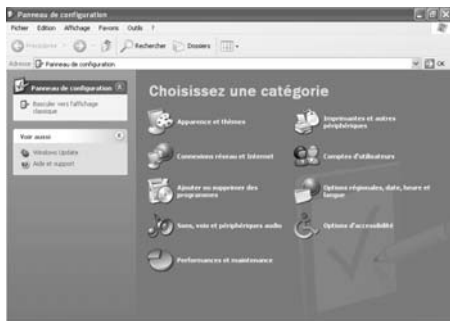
Panneau de configuration

Fichier Edition Affichage Favoris Outils ?

Précédente Rechercher Dossiers

Adresse Panneau de configuration OK

Panneau de configuration

Basculer vers l'affichage classique

Voir aussi

Windows Update

Aide et support

Choisissez une catégorie

Apparence et thèmes

Imprimantes et autres périphériques

Connexions réseau et Internet

Comptes d'utilisateurs

Ajouter ou supprimer des programmes

Options régionales, date, heure et langue

Sons, voix et périphériques audio

Options d'accessibilité

Performances et maintenance